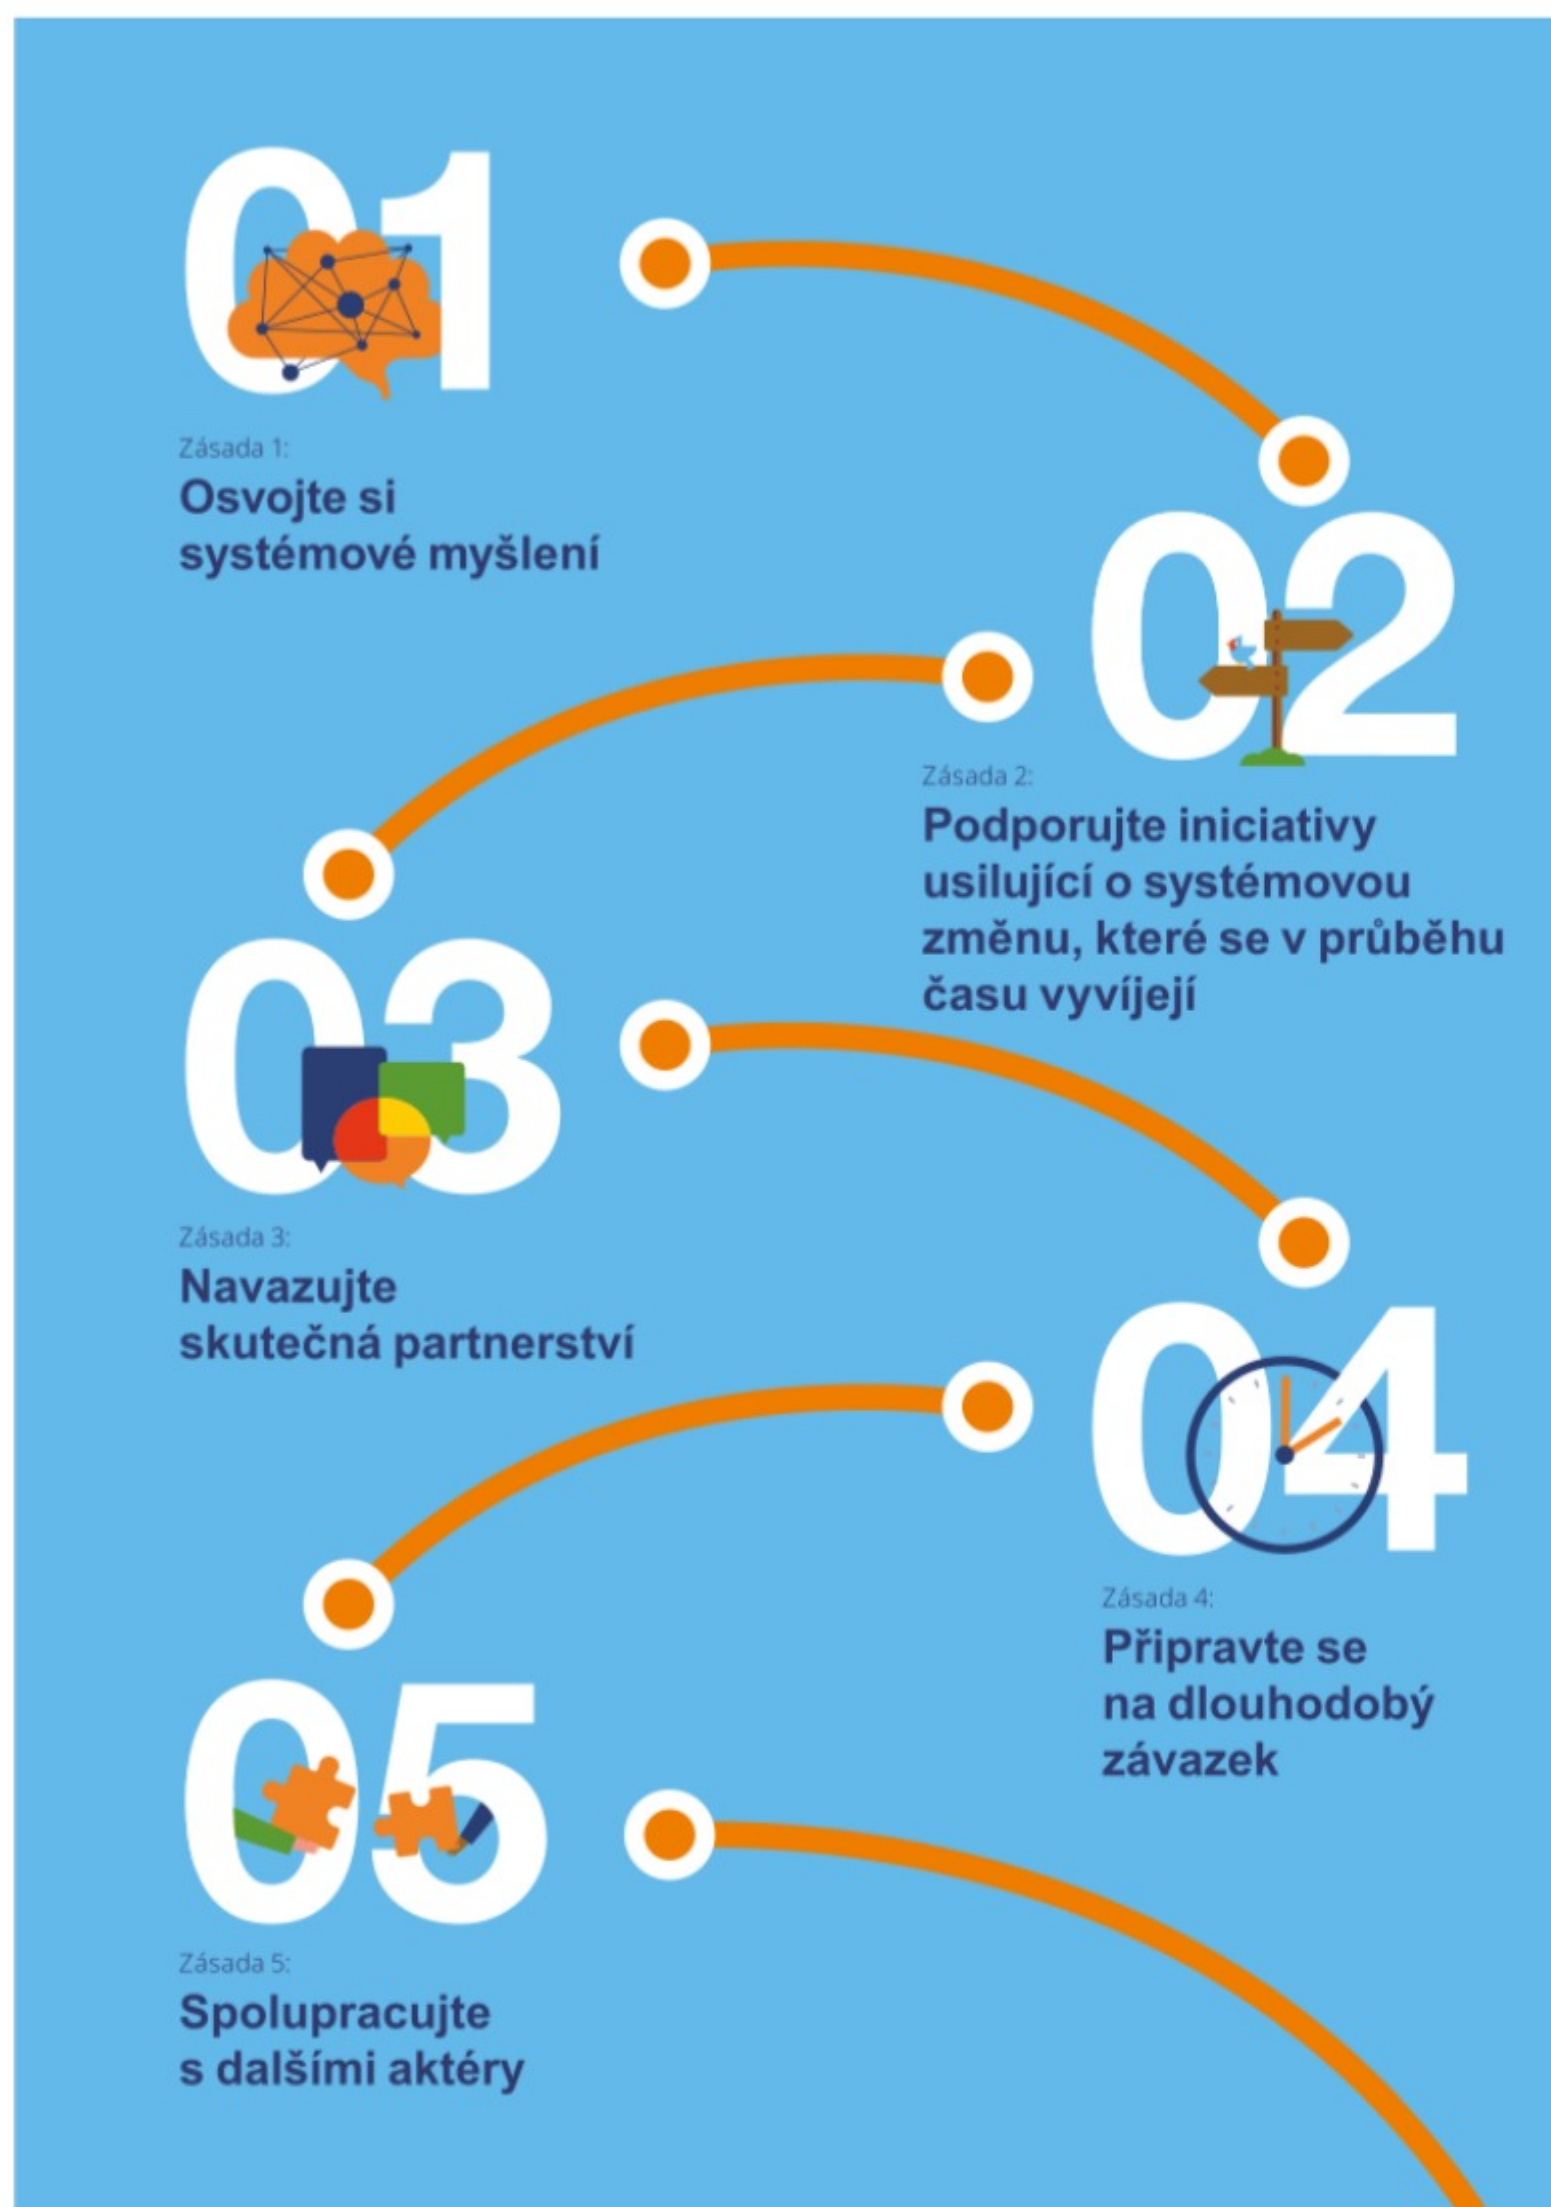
01

Zásada 1:

Osvojte si systémové myšlení

02

Zásada 2:

Podporujte iniciativy usilující o systémovou změnu, které se v průběhu času vyvíjejí

03

Zásada 3:

Navazujte skutečná partnerství

04

Zásada 4:

Připravte se na dlouhodobý závazek

05

Zásada 5:

Spolupracujte s dalšími aktéry